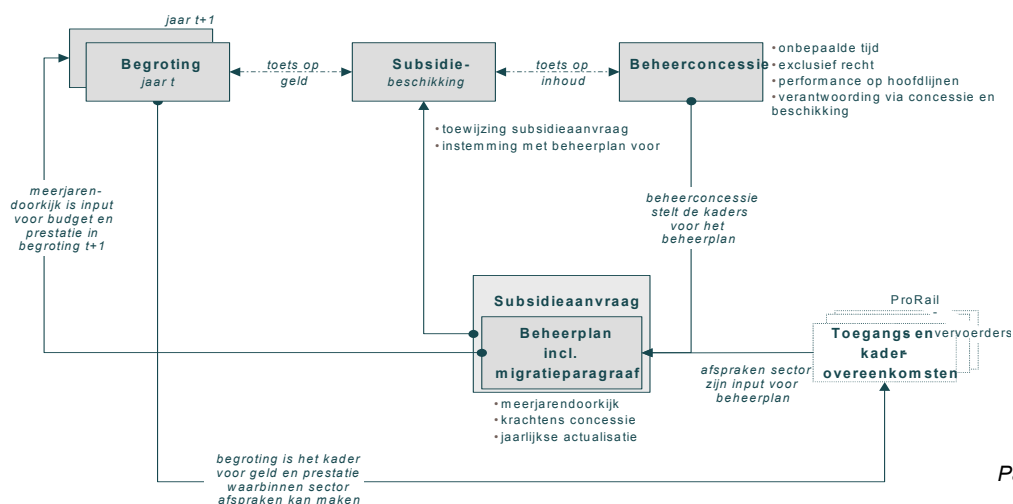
jaar t+1

Begroting
jaar t

toets op geld

Subsidie-
beschikking

toets op inhoud

Beheerconcessie

• onbepaalde tijd
• exclusief recht
• performance op hoofdlijnen
• verantwoording via concessie en beschikking

• toewijzing subsidieaanvraag
• instemming met beheerplan voor

meerjaren-doorkijk is input voor budget en prestatie in begroting t+1

beheerconcessie stelt de kaders voor het beheerplan

Subsidieaanvraag

Beheerplan
incl.
migratieparagraaf

ProRail
-
vervoerders

Toegangs en kader overeenkomsten

afspraken sector zijn input voor beheerplan

• meerjarendoorkijk
• krachtens concessie
• jaarlijkse actualisatie

begroting is het kader voor geld en prestatie waarbinnen sector afspraken kan maken

P